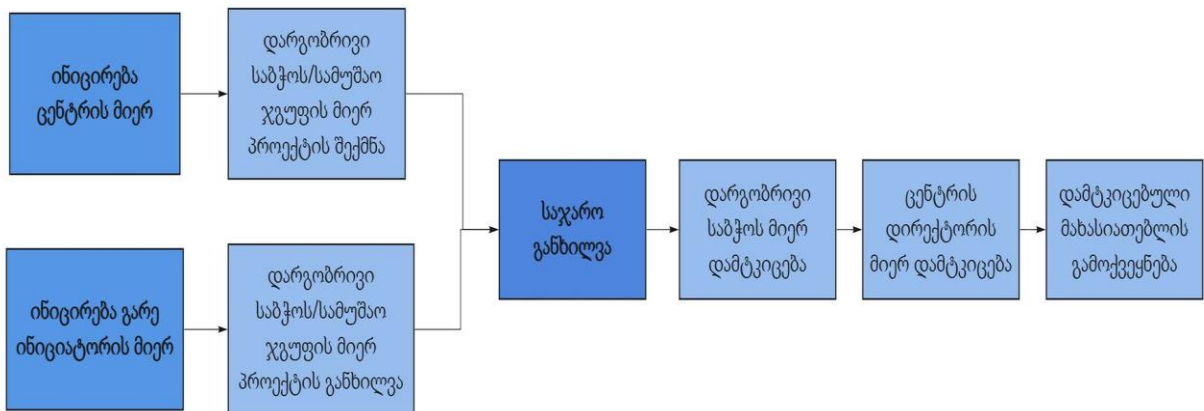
ინიცირება ცენტრის მიერ

დარგობრივი საბჭოს/სამუშაო ჯგუფის მიერ პროექტის შექმნა

ინიცირება გარე ინიციატორის მიერ

დარგობრივი საბჭოს/სამუშაო ჯგუფის მიერ პროექტის განხილვა

საჯარო განხილვა

დარგობრივი საბჭოს მიერ დამტკიცება

ცენტრის დირექტორის მიერ დამტკიცება

დამტკიცებული მახასიათებლის გამოქვეყნება